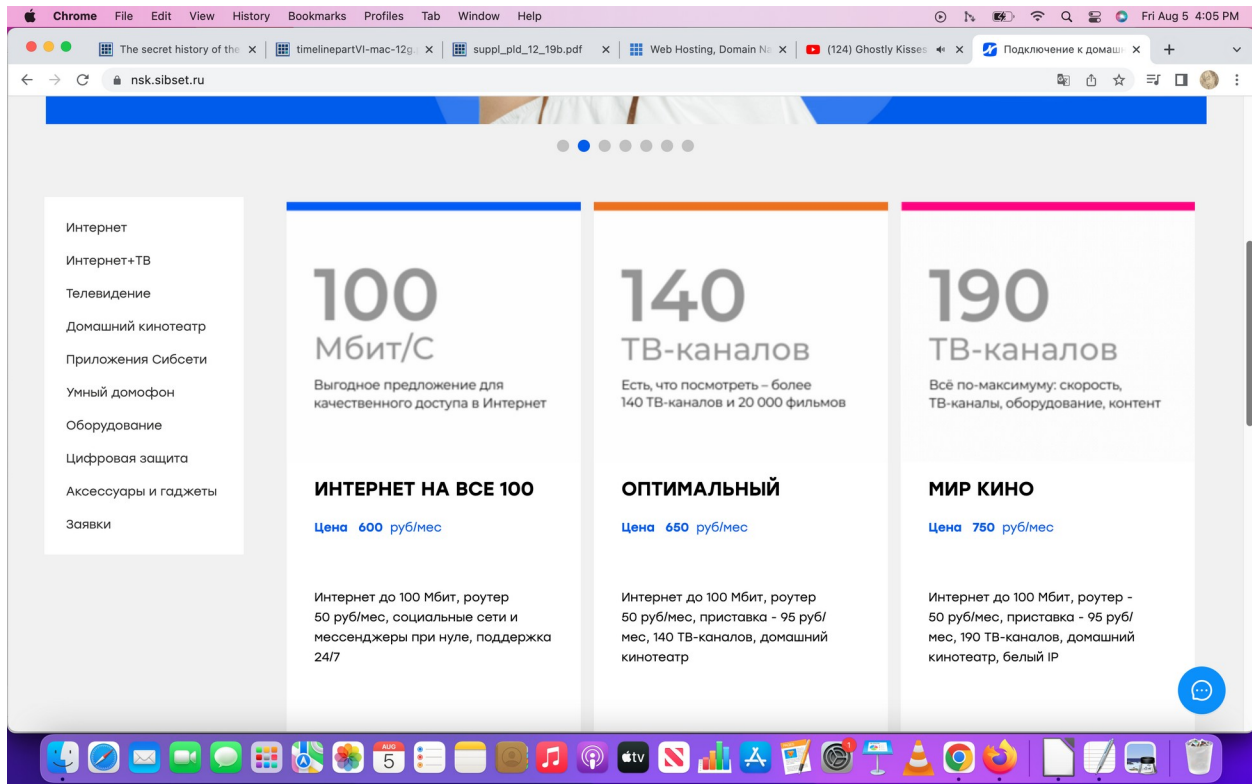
Chrome File Edit View History Bookmarks Profiles Tab Window Help

Fri Aug 5 4:05 PM

The secret history of the | timelinepartVI-mac-12g | suppl_pld_12_19b.pdf | Web Hosting, Domain Na | (124) Ghostly Kisses | Подключение к домашн

nsk.sibset.ru

Интернет
Интернет+ТВ
Телевидение
Домашний кинотеатр
Приложения Сибсети
Умный домофон
Оборудование
Цифровая защита
Аксессуары и гаджеты
Заявки

100
Мбит/С
Выгодное предложение для качественного доступа в Интернет

ИНТЕРНЕТ НА ВСЕ 100
Цена 600 руб/мес

Интернет до 100 Мбит, роутер 50 руб/мес, социальные сети и мессенджеры при нуле, поддержка 24/7

140
ТВ-каналов
Есть, что посмотреть – более 140 ТВ-каналов и 20 000 фильмов

ОПТИМАЛЬНЫЙ
Цена 650 руб/мес

Интернет до 100 Мбит, роутер 50 руб/мес, приставка - 95 руб/мес, 140 ТВ-каналов, домашний кинотеатр

190
ТВ-каналов
Всё по-максимуму: скорость, ТВ-каналы, оборудование, контент

МИР КИНО
Цена 750 руб/мес

Интернет до 100 Мбит, роутер - 50 руб/мес, приставка - 95 руб/мес, 190 ТВ-каналов, домашний кинотеатр, белый IP

AUG 5